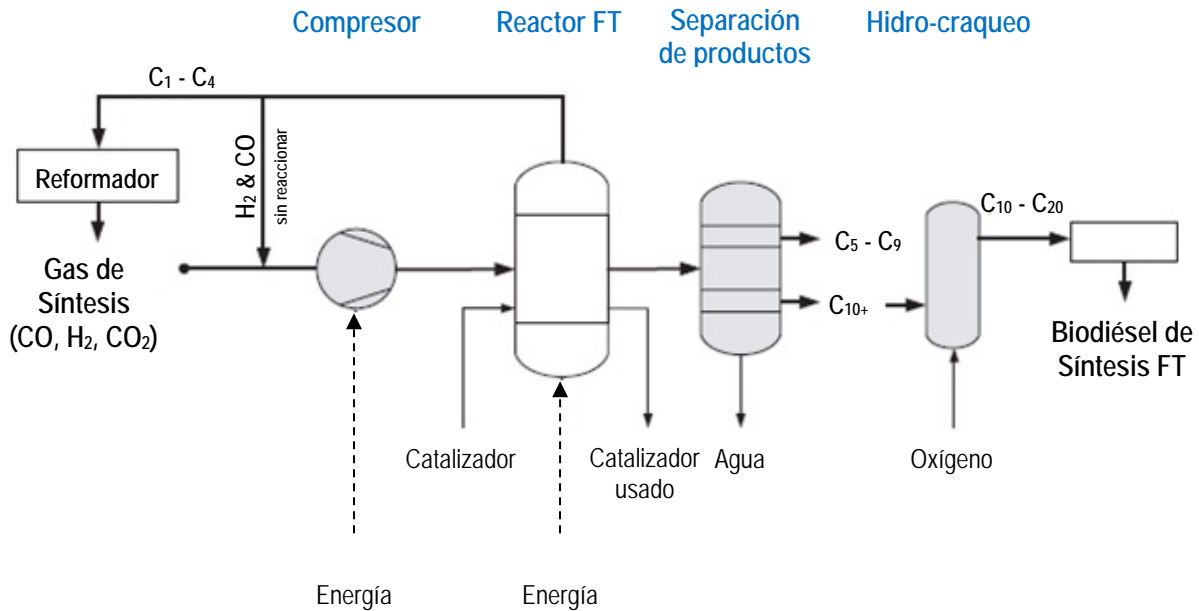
Compresor

Reactor FT

Separación de productos

Hidro-craqueo

$C_1$ - $C_4$

Reformador

$H_2$ & CO

sin reaccionar

Gas de Síntesis ($CO$, $H_2$, $CO_2$)

$C_5$ - $C_9$

$C_{10+}$

$C_{10}$ - $C_{20}$

Biodiésel de Síntesis FT

Catalizador

Catalizador usado

Agua

Oxígeno

Energía

Energía